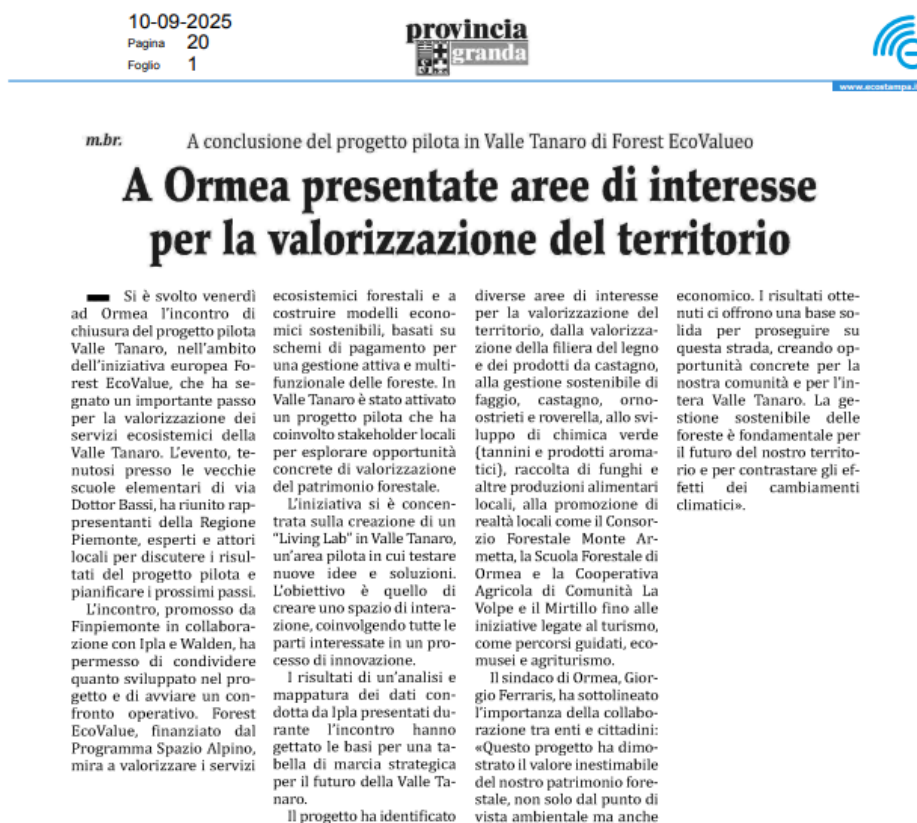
10-09-2025
Pagina 20
Foglio 1

provincia granda

www.ecostampa.it

m.br.

A conclusione del progetto pilota in Valle Tanaro di Forest EcoValueo

A Ormea presentate aree di interesse per la valorizzazione del territorio

Si è svolto venerdì ad Ormea l'incontro di chiusura del progetto pilota Valle Tanaro, nell'ambito dell'iniziativa europea Forest EcoValue, che ha segnato un importante passo per la valorizzazione dei servizi ecosistemici della Valle Tanaro. L'evento, tenutosi presso le vecchie scuole elementari di via Dottor Bassi, ha riunito rappresentanti della Regione Piemonte, esperti e attori locali per discutere i risultati del progetto pilota e pianificare i prossimi passi.

L'incontro, promosso da Finpiemonte in collaborazione con Ipla e Walden, ha permesso di condividere quanto sviluppato nel progetto e di avviare un confronto operativo. Forest EcoValue, finanziato dal Programma Spazio Alpino, mira a valorizzare i servizi ecosistemici forestali e a costruire modelli economici sostenibili, basati su schemi di pagamento per una gestione attiva e multifunzionale delle foreste. In Valle Tanaro è stato attivato un progetto pilota che ha coinvolto stakeholder locali per esplorare opportunità concrete di valorizzazione del patrimonio forestale.

L'iniziativa si è concentrata sulla creazione di un "Living Lab" in Valle Tanaro, un'area pilota in cui testare nuove idee e soluzioni. L'obiettivo è quello di creare uno spazio di interazione, coinvolgendo tutte le parti interessate in un processo di innovazione.

I risultati di un'analisi e mappatura dei dati condotta da Ipla presentati durante l'incontro hanno gettato le basi per una tabella di marcia strategica per il futuro della Valle Tanaro.

Il progetto ha identificato diverse aree di interesse per la valorizzazione del territorio, dalla valorizzazione della filiera del legno e dei prodotti da castagno, alla gestione sostenibile di faggio, castagno, ornoostrieti e roverella, allo sviluppo di chimica verde (tannini e prodotti aromatici), raccolta di funghi e altre produzioni alimentari locali, alla promozione di realtà locali come il Consorzio Forestale Monte Armetta, la Scuola Forestale di Ormea e la Cooperativa Agricola di Comunità La Volpe e il Mirtillo fino alle iniziative legate al turismo, come percorsi guidati, ecomusei e agriturismo.

Il sindaco di Ormea, Giorgio Ferraris, ha sottolineato l'importanza della collaborazione tra enti e cittadini: «Questo progetto ha dimostrato il valore inestimabile del nostro patrimonio forestale, non solo dal punto di vista ambientale ma anche economico. I risultati ottenuti ci offrono una base solida per proseguire su questa strada, creando opportunità concrete per la nostra comunità e per l'intera Valle Tanaro. La gestione sostenibile delle foreste è fondamentale per il futuro del nostro territorio e per contrastare gli effetti dei cambiamenti climatici».